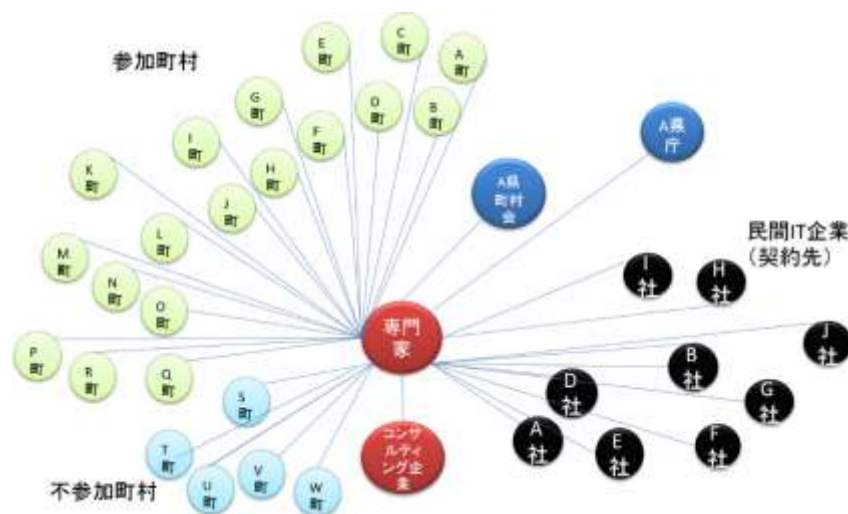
参加町村

E町
C町
A町
G町
D町
B町
I町
F町
H町
K町
J町
A県町村会
A県庁
L町
M町
N町
O町
P町
R町
Q町

民間IT企業（契約先）

I社
H社
J社
専門家
B社
D社
G社
S町
A社
E社
F社
T町
コンサルティング企業
U町
V町
W町

不参加町村